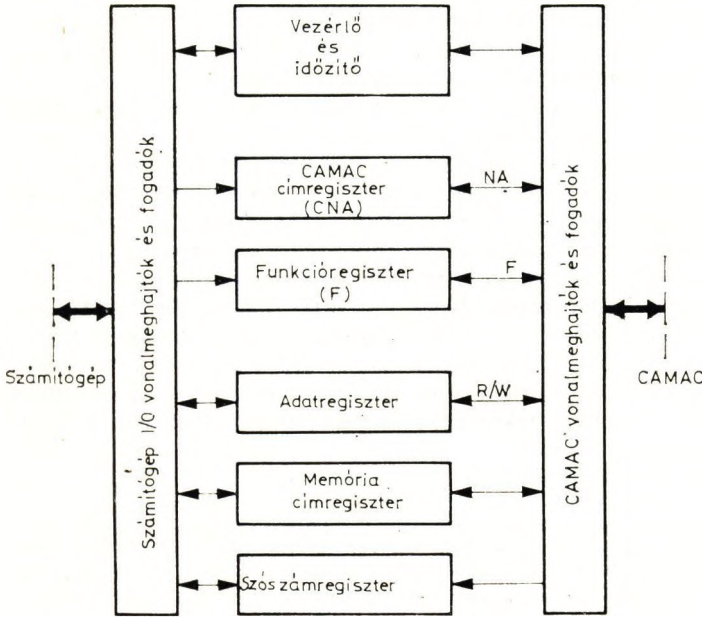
Számítógép

Számítógép I/O vonalmeghajtók és fogadók

Vezérlő és időzítő

CAMAC címregiszter (CNA)

NA

Funkcióregiszter (F)

F

Adatregiszter

R/W

Memória címregiszter

Szószámregiszter

CAMAC vonalmeghajtók és fogadók

CAMAC